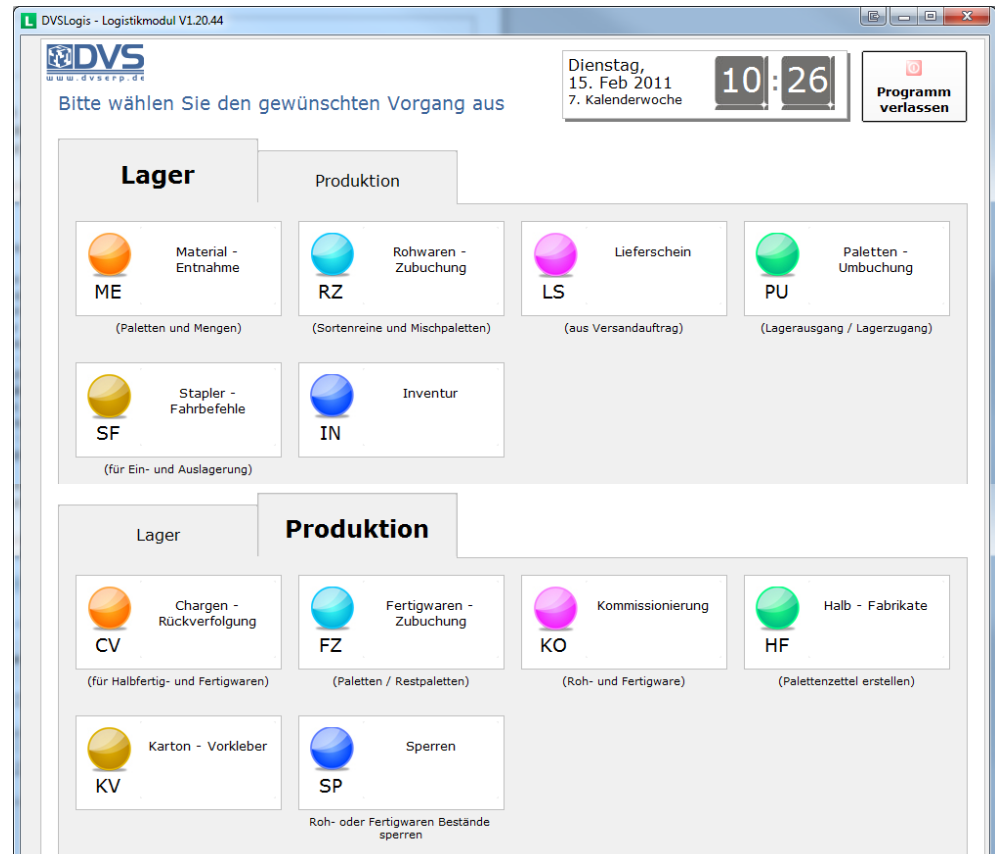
DVSLogis - Logistikmodul V1.20.44

DVS
www.dvserp.de

Bitte wählen Sie den gewünschten Vorgang aus

Dienstag,
15. Feb 2011
7. Kalenderwoche

10 : 26

Programm verlassen

Lager

Produktion

ME
Material - Entnahme
(Paletten und Mengen)

RZ
Rohwaren - Zubuchung
(Sortenreine und Mischpaletten)

LS
Lieferschein
(aus Versandauftrag)

PU
Paletten - Umbuchung
(Lagerausgang / Lagerzugang)

SF
Stapler - Fahrbefehle
(für Ein- und Auslagerung)

IN
Inventur

Lager

Produktion

CV
Chargen - Rückverfolgung
(für Halbfertig- und Fertigwaren)

FZ
Fertigwaren - Zubuchung
(Paletten / Restpaletten)

KO
Kommissionierung
(Roh- und Fertigware)

HF
Halb - Fabrikate
(Palettenzettel erstellen)

KV
Karton - Vorkleber

SP
Sperren
Roh- oder Fertigwaren Bestände sperren